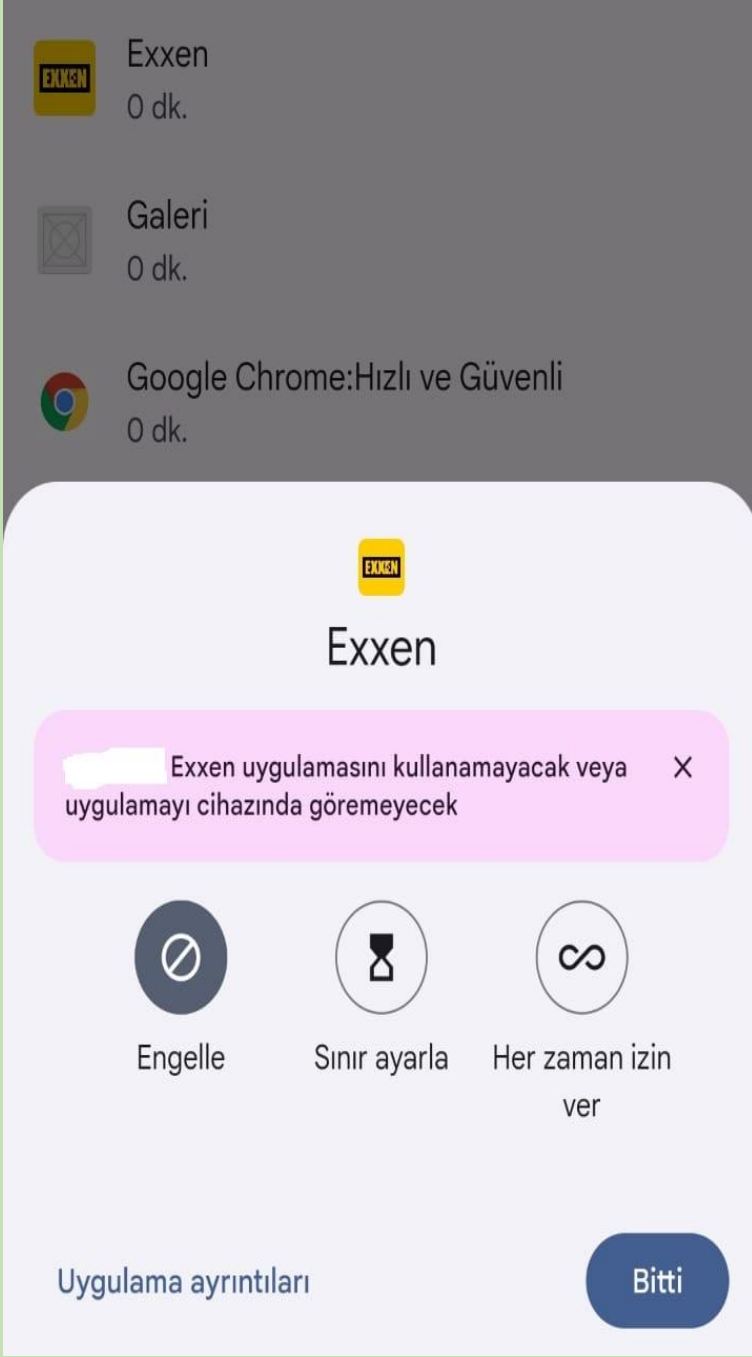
EXXEN

Exxen
0 dk.

Galeri
0 dk.

Google Chrome:Hızlı ve Güvenli
0 dk.

EXXEN

Exxen

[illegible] Exxen uygulamasını kullanamayacak veya uygulamayı cihazında göremeyecek

×

Engelle

Sınır ayarla

Her zaman izin ver

Uygulama ayrıntıları

Bitti